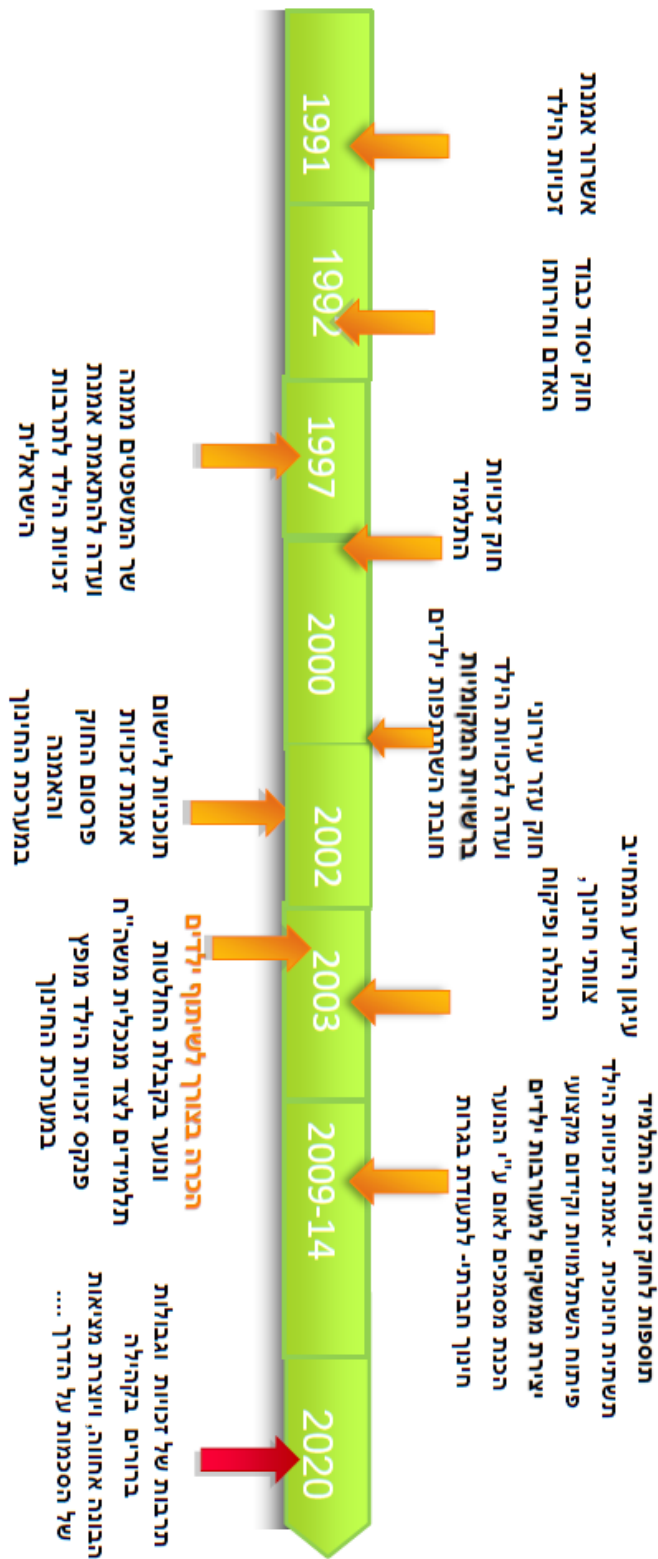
1991
אשרור אמנת זכויות הילד

1992
חוק יסוד כבוד האדם וחירותו

1997
חוק זכויות התלמיד

שר המשפטים ממנה ועדה להתאמת אמנת זכויות הילד לתרבות הישראלית

2000
חוק עידוד ייצוג ועדה לזכויות הילד ברשויות המקומיות חובת השיתוף ילדים

2002
תוכניות לישום אמנת זכויות פרסום החוזר והאמנה במערכת החינוך

2003
עיגון הידע המחייב צוותי חינוך, הנהלה ופיקוח

הכרה בצורך לשיתוף ילדים ונוער בקבלת החלטות תלמידים לצד מנכ"לית משה"ח פנקס זכויות הילד מופץ במערכת החינוך

2009-14
תוספת לחוק זכויות התלמיד תשתית חינוכית -אמנת זכויות הילד פיתוח השתלמויות מקוונות לעובדי הוראה יצירת ממשקים לארגונים ילדים ונוער הכרת מסמכי יסוד - לשיח חברה וזהות

2020
הרבות של זכויות וגבולות ברוח בקהילה הכנה איתנו, ותרבות ומצאות של המסכות על הדרך ....